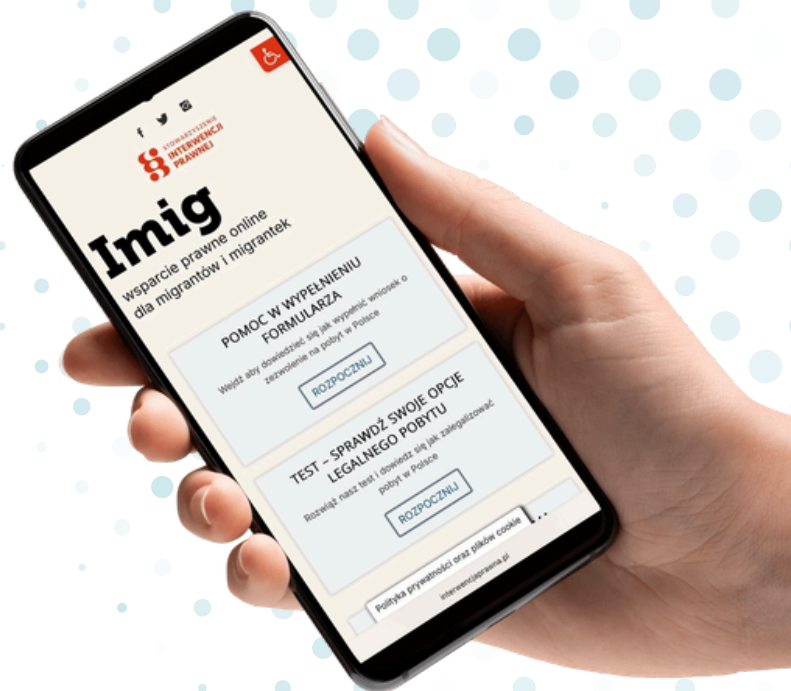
STOWARZYSZENIE INTERWENCJI PRAWNEJ

Imig

wsparcie prawne online dla migrantów i migrantek

POMOC W WYPEŁNIENIU FORMULARZA

Wejdź aby dowiedzieć się jak wypełnić wniosek o zezwolenie na pobyt w Polsce

ROZPOCZNIJ

TEST – SPRAWDŹ SWOJE OPCJE LEGALNEGO POBYTU

Rozwiąż nasz test i dowiedz się jak zalegalizować pobyt w Polsce

ROZPOCZNIJ

Polityka prywatności oraz plików cookie

interwencjaprawna.pl